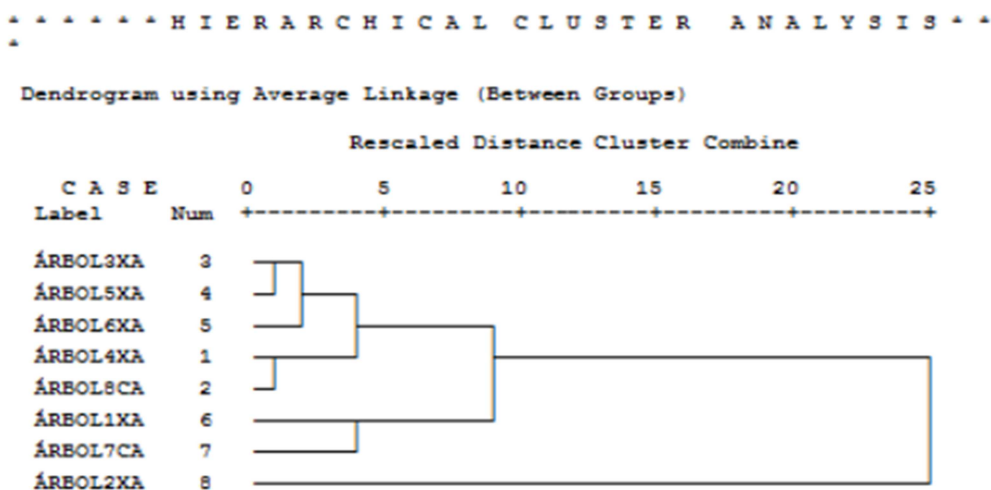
* * * * * * H I E R A R C H I C A L   C L U S T E R   A N A L Y S I S * * *

Dendrogram using Average Linkage (Between Groups)

Rescaled Distance Cluster Combine

C A S E   0   5   10   15   20   25
Label   Num   +---------+---------+---------+---------+---------+

ÁRBOL3XA   3
ÁRBOL5XA   4
ÁRBOL6XA   5
ÁRBOL4XA   1
ÁRBOL8CA   2
ÁRBOL1XA   6
ÁRBOL7CA   7
ÁRBOL2XA   8